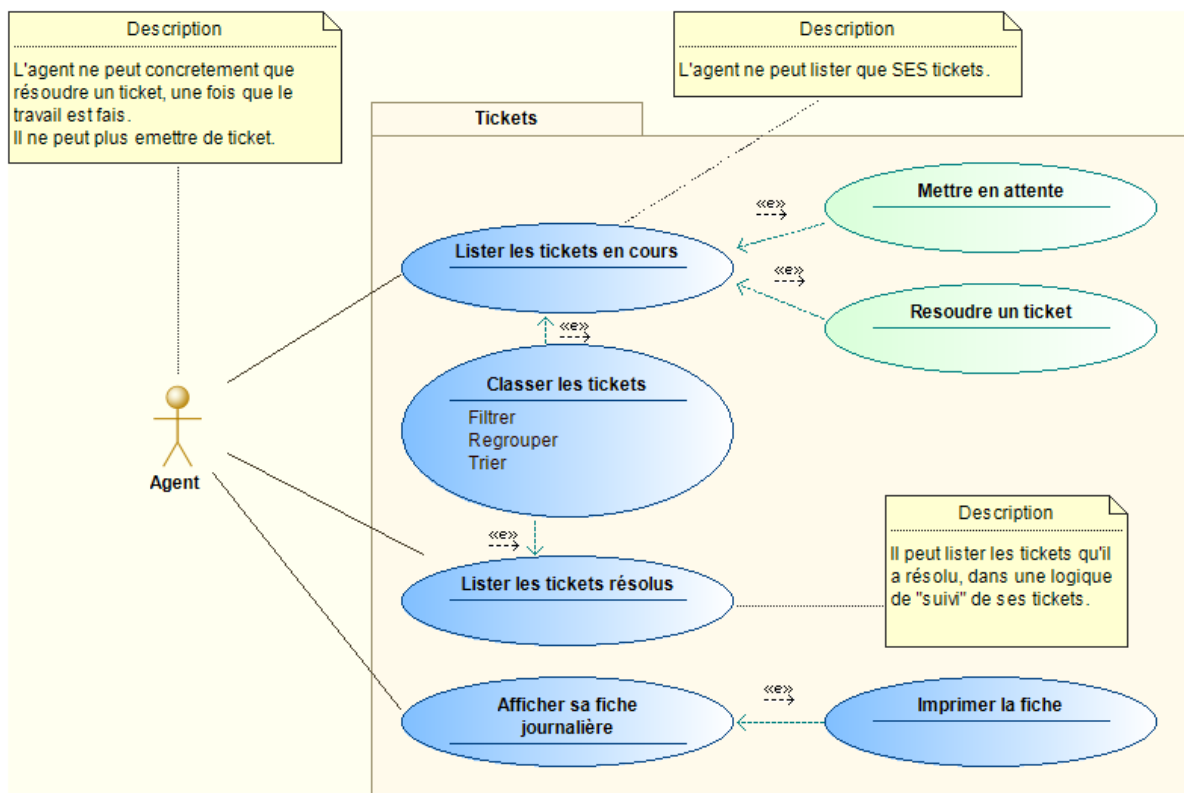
Description

L'agent ne peut concretement que résoudre un ticket, une fois que le travail est fais.
Il ne peut plus emettre de ticket.

Description

L'agent ne peut lister que SES tickets.

Tickets

«e»

Mettre en attente

Lister les tickets en cours

«e»

Resoudre un ticket

«e»

Classer les tickets
Filtrer
Regrouper
Trier

Agent

Description

Il peut lister les tickets qu'il a résolu, dans une logique de "suivi" de ses tickets.

«e»

Lister les tickets résolus

Afficher sa fiche journalière

«e»

Imprimer la fiche